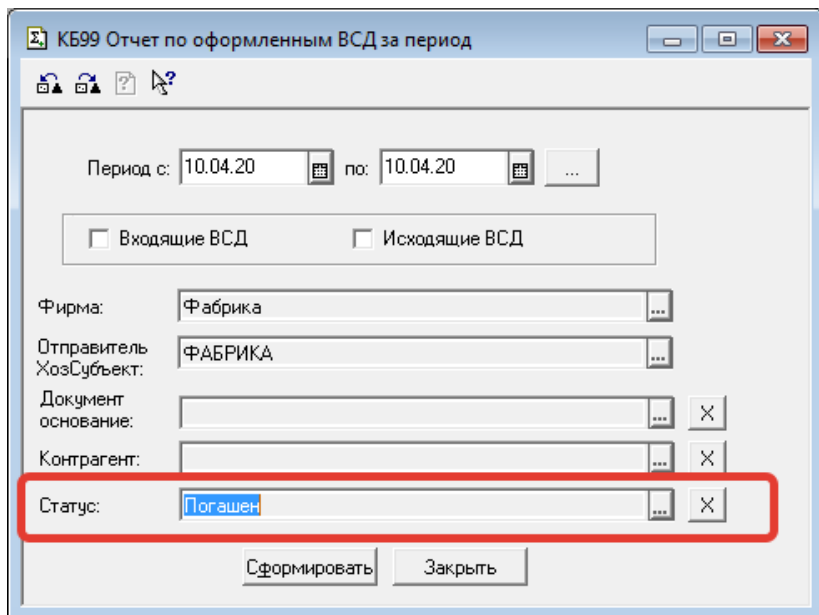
КБ99 Отчет по оформленным ВСД за период

Период с: 10.04.20 по: 10.04.20 ...

Входящие ВСД Исходящие ВСД

Фирма: Фабрика ...

Отправитель ХозСубъект: ФАБРИКА ...

Документ основание: ... X

Контрагент: ... X

Статус: Погашен ... X

Сформировать Закрыть